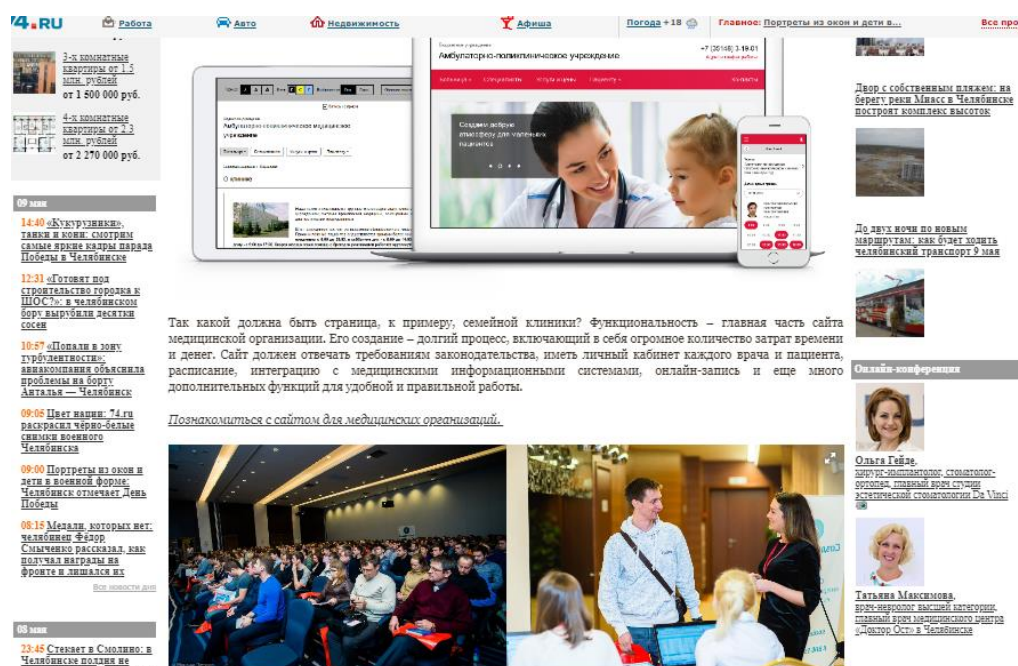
74.RU Работа Авто Недвижимость Афиша Погода +18 Главное: Портреты из окон и дети в... Все про

3-х комнатные квартиры от 1,5 млн. рублей
от 1 500 000 руб.

4-х комнатные квартиры от 2,3 млн. рублей
от 2 270 000 руб.

09 мая

14:40 «Кукурузники», танки и кони: смотрим самые яркие кадры парада Победы в Челябинске

12:31 «Готовят под строительство городка к ШОС?»: в челябинском бору вырубили десятки сосен

10:57 «Попали в зону турбулентности»: авиакомпания объяснила проблемы на борту Анталья — Челябинск

09:05 Цвет нации: 74.ru раскрасил чёрно-белые снимки военного Челябинска

09:00 Портреты из окон и дети в военной форме: Челябинск отмечает День Победы

08:15 Медали, которых нет: челябинец Фёдор Смыченко рассказал, как получал награды на фронте и лишался их

Все новости дня

08 мая

23:45 Стекает в Смолино: в Челябинске полдня не

Амбулаторно-поликлиническое учреждение
+7 (35168) 3-18-01

Создаем доброе атмосферу для маленьких пациентов

Так какой должна быть страница, к примеру, семейной клиники? Функциональность – главная часть сайта медицинской организации. Его создание – долгий процесс, включающий в себя огромное количество затрат времени и денег. Сайт должен отвечать требованиям законодательства, иметь личный кабинет каждого врача и пациента, расписание, интеграцию с медицинскими информационными системами, онлайн-запись и еще много дополнительных функций для удобной и правильной работы.

Познакомиться с сайтом для медицинских организаций.

Двор с собственным пляжем: на берегу реки Миасс в Челябинске построят комплекс высоток

До двух ночи по новым маршрутам: как будет ходить челябинский транспорт 9 мая

Онлайн-конференции

Ольга Гейде, хирург-имплантолог, стоматолог-ортопед, главный врач студии эстетической стоматологии Da Vinci

Татьяна Максимова, врач-невролог высшей категории, главный врач медицинского центра «Доктор Ост» в Челябинске